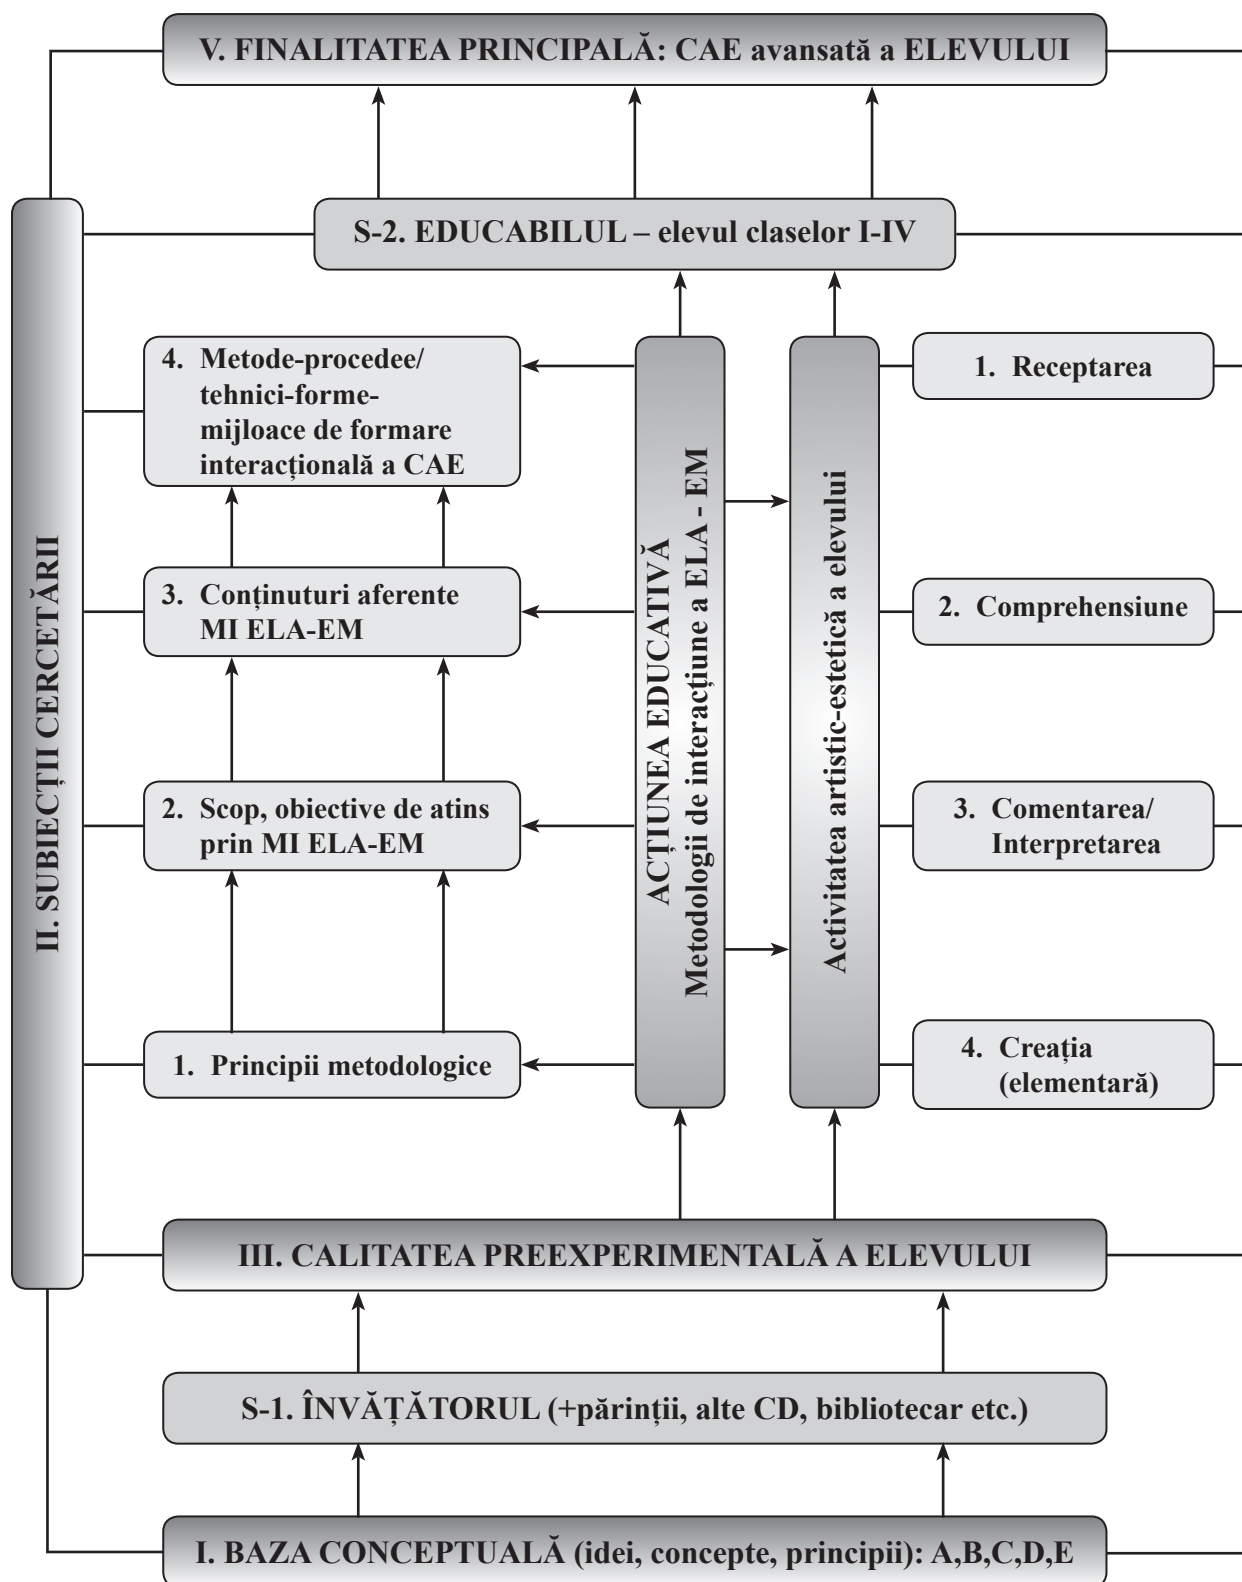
V. FINALITATEA PRINCIPALĂ: CAE avansată a ELEVULUI

S-2. EDUCABILUL – elevul claselor I-IV

II. SUBIECȚII CERCETĂRII

4. Metode-procedee/ tehnici-forme-mijloace de formare interacțională a CAE

3. Conținuturi aferente MI ELA-EM

2. Scop, obiective de atins prin MI ELA-EM

1. Principii metodologice

ACȚIUNEA EDUCATIVĂ
Metodologii de interacțiune a ELA - EM

Activitatea artistic-estetică a elevului

1. Receptarea

2. Comprehensiune

3. Comentarea/ Interpretarea

4. Creația (elementară)

III. CALITATEA PREEXPERIMENTALĂ A ELEVULUI

S-1. ÎNVĂȚĂTORUL (+părinții, alte CD, bibliotecar etc.)

I. BAZA CONCEPTUALĂ (idei, concepte, principii): A,B,C,D,E